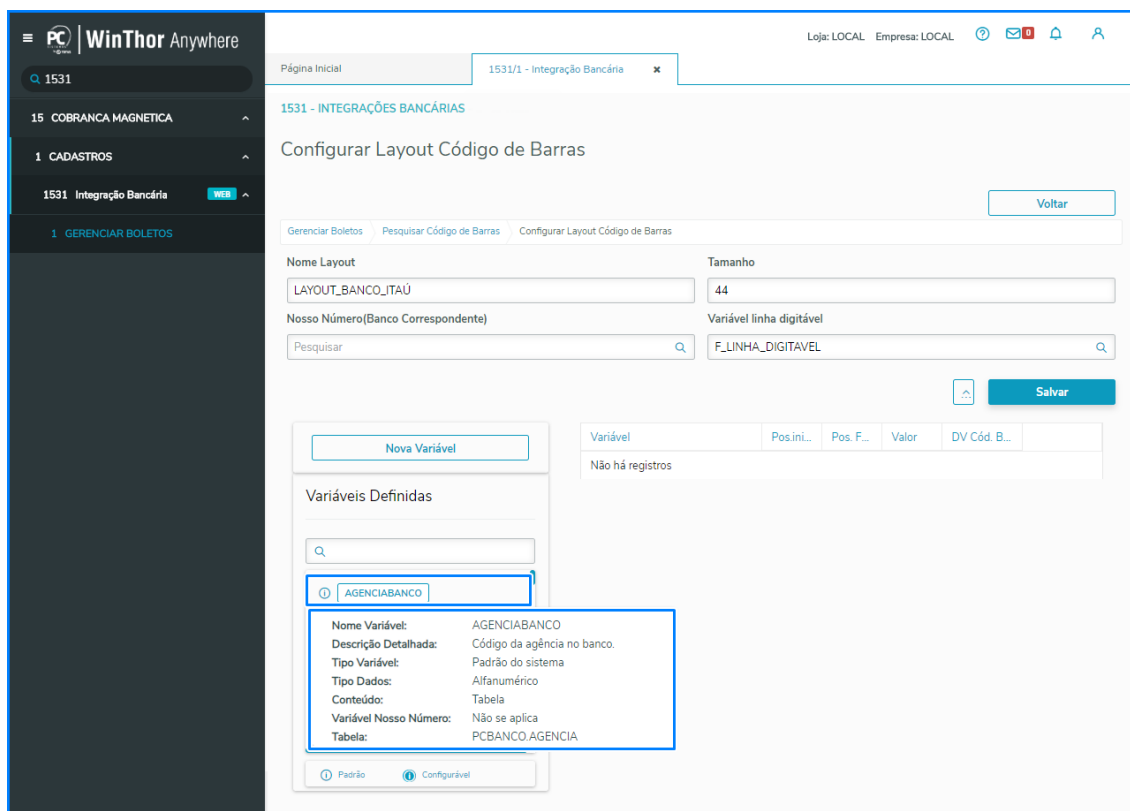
PC WinThor Anywhere

1531

15 COBRANCA MAGNETICA

1 CADASTROS

1531 Integração Bancária WEB

1 GERENCIAR BOLETOS

Loja: LOCAL Empresa: LOCAL 0

Página Inicial

1531/1 - Integração Bancária ×

1531 - INTEGRAÇÕES BANCÁRIAS

Configurar Layout Código de Barras

Voltar

Gerenciar Boletos > Pesquisar Código de Barras > Configurar Layout Código de Barras

Nome Layout

LAYOUT_BANCO_ITAÚ

Tamanho

44

Nosso Número(Banco Correspondente)

Pesquisar

Variável linha digitável

F_LINHA_DIGITAVEL

Salvar

Nova Variável

Variáveis Definidas

AGENCIABANCO

Nome Variável: AGENCIABANCO
Descrição Detalhada: Código da agência no banco.
Tipo Variável: Padrão do sistema
Tipo Dados: Alfanumérico
Conteúdo: Tabela
Variável Nosso Número: Não se aplica
Tabela: PCBANCO.AGENCIA

Padrão Configurável

| Variável | Pos.ini... | Pos. F... | Valor | DV Cód. B... |
|---|---|---|---|---|
| Não há registros | | | | |